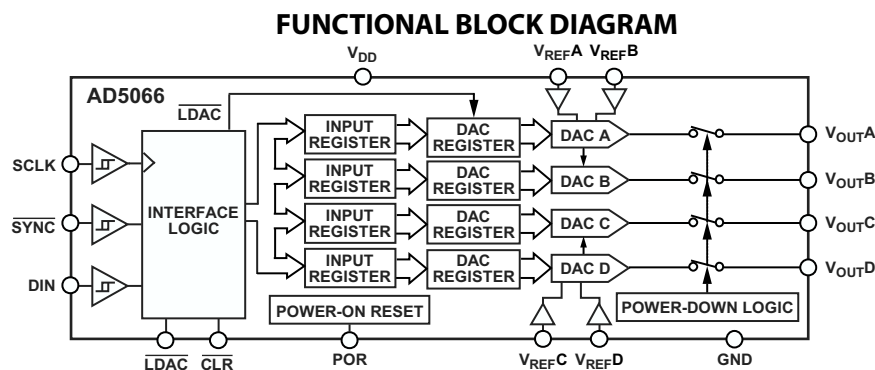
FUNCTIONAL BLOCK DIAGRAM

$V_{DD}$

$V_{REF}A$ $V_{REF}B$

AD5066

$\overline{LDAC}$

SCLK

$\overline{SYNC}$

DIN

INTERFACE LOGIC

INPUT REGISTER

DAC REGISTER

DAC A

INPUT REGISTER

DAC REGISTER

DAC B

INPUT REGISTER

DAC REGISTER

DAC C

INPUT REGISTER

DAC REGISTER

DAC D

$V_{OUT}A$

$V_{OUT}B$

$V_{OUT}C$

$V_{OUT}D$

POWER-ON RESET

POWER-DOWN LOGIC

$\overline{LDAC}$ $\overline{CLR}$

POR

$V_{REF}C$ $V_{REF}D$

GND